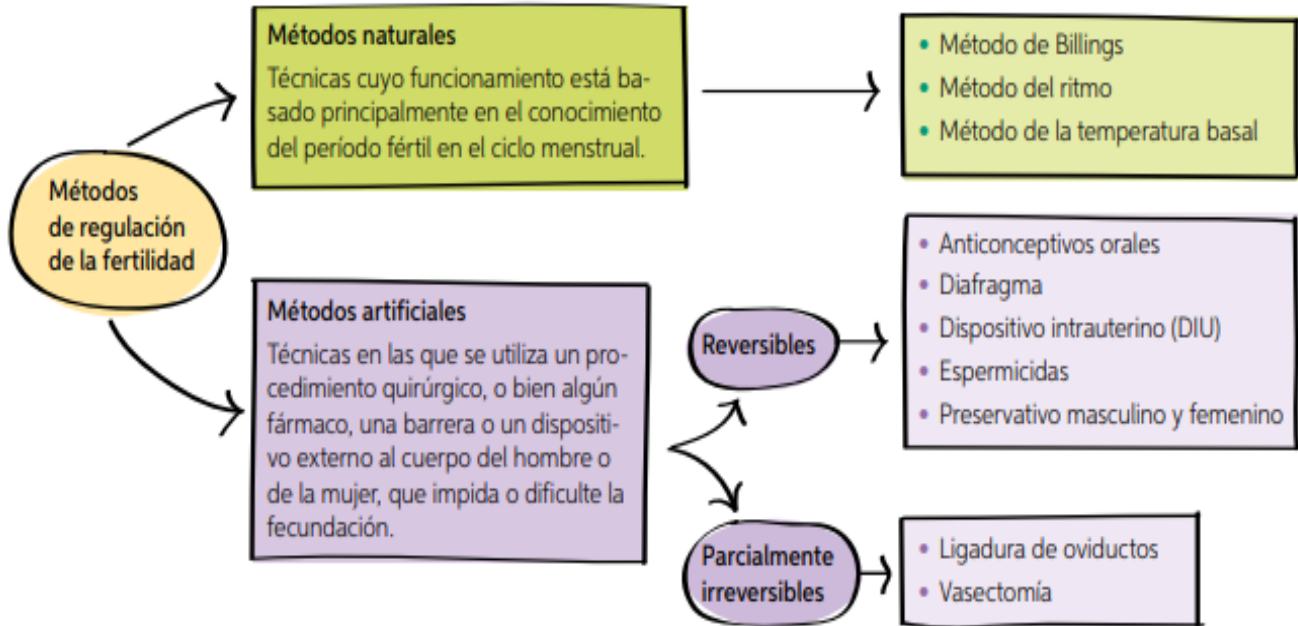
Métodos de regulación de la fertilidad

Métodos naturales
Técnicas cuyo funcionamiento está basado principalmente en el conocimiento del período fértil en el ciclo menstrual.

• Método de Billings
• Método del ritmo
• Método de la temperatura basal

Métodos artificiales
Técnicas en las que se utiliza un procedimiento quirúrgico, o bien algún fármaco, una barrera o un dispositivo externo al cuerpo del hombre o de la mujer, que impida o dificulte la fecundación.

Reversibles

• Anticonceptivos orales
• Diafragma
• Dispositivo intrauterino (DIU)
• Espermicidas
• Preservativo masculino y femenino

Parcialmente irreversibles

• Ligadura de oviductos
• Vasectomía